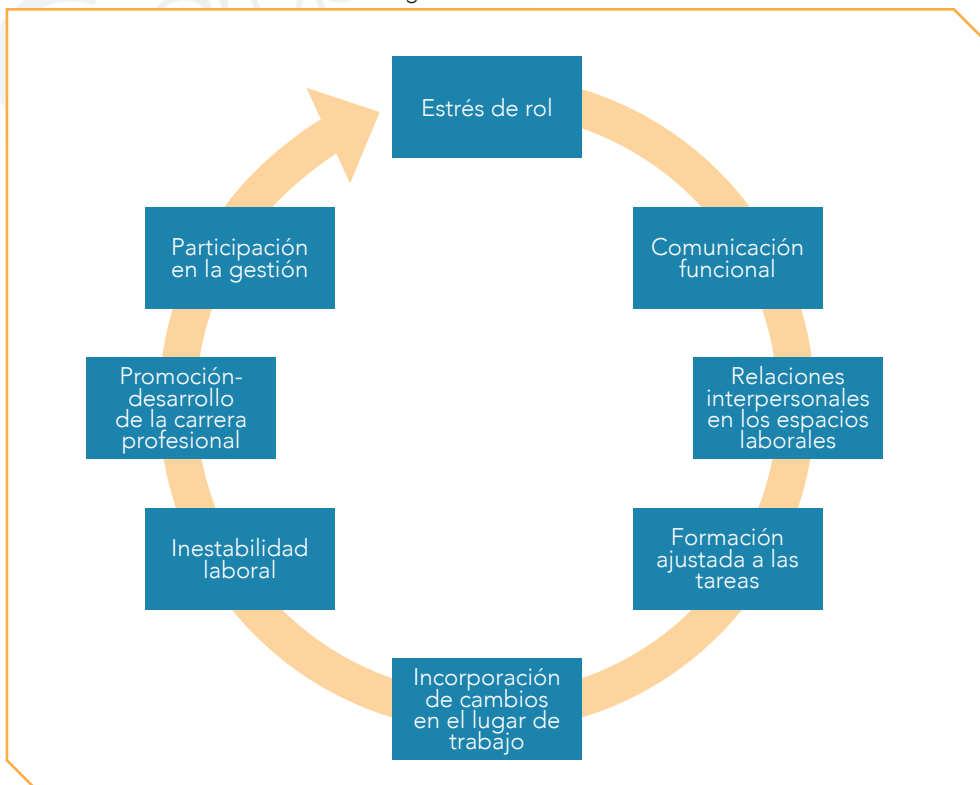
Estrés de rol

Comunicación funcional

Relaciones interpersonales en los espacios laborales

Formación ajustada a las tareas

Incorporación de cambios en el lugar de trabajo

Inestabilidad laboral

Promoción-desarrollo de la carrera profesional

Participación en la gestión